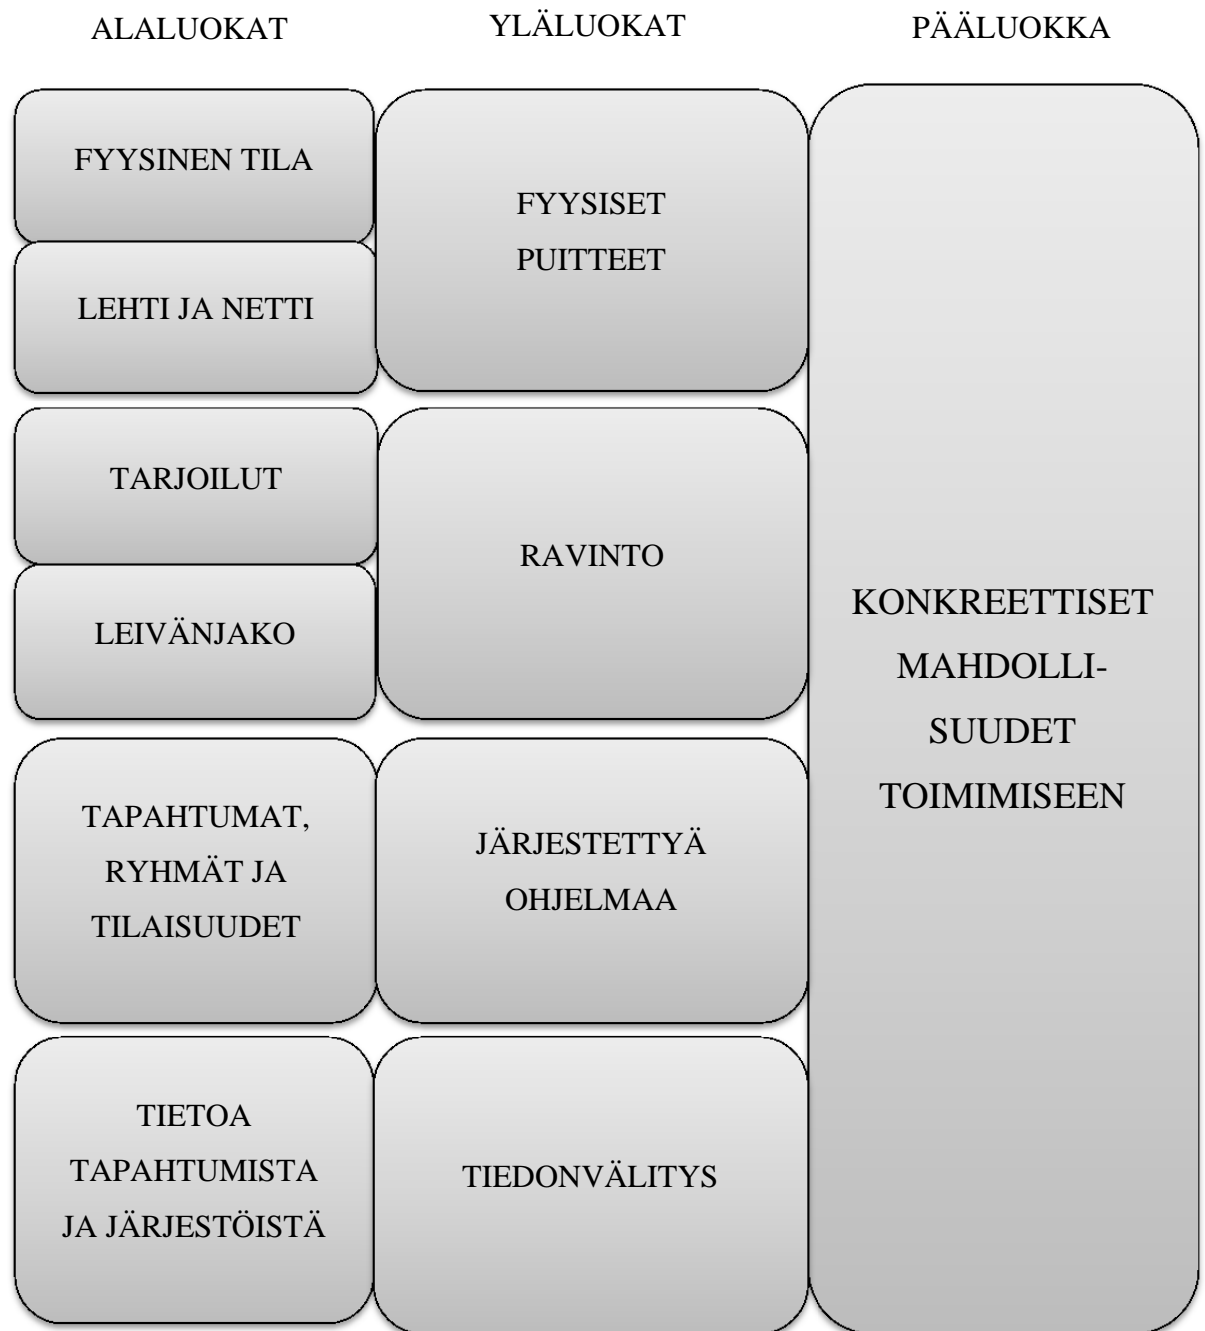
ALALUOKAT

YLÄLUOKAT

PÄÄLUOKKA

FYYSINEN TILA

LEHTI JA NETTI

FYYSISET PUITTEET

TARJOILUT

LEIVÄNJAKO

RAVINTO

TAPAHTUMAT, RYHMÄT JA TILAISUUDET

JÄRJESTETTYÄ OHJELMAA

TIETOA TAPAHTUMISTA JA JÄRJESTÖISTÄ

TIEDONVÄLITYS

KONKREETTISET MAHDOLLISUUDET TOIMIMISEEN